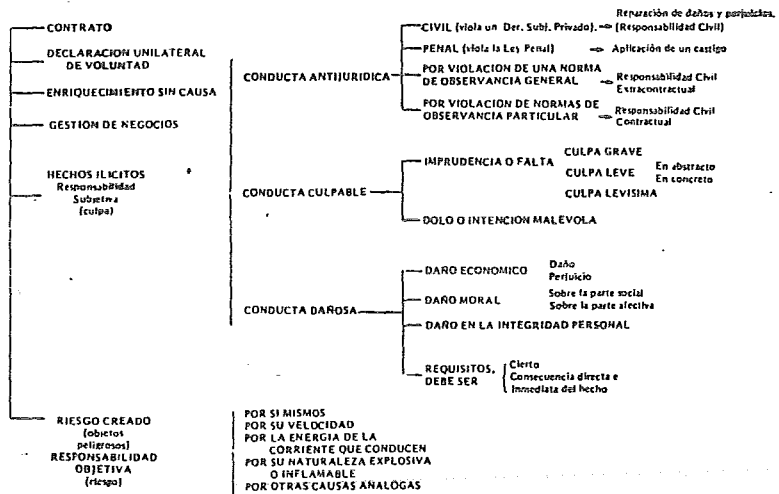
CONTRATO

DECLARACION UNILATERAL DE VOLUNTAD

ENRIQUECIMIENTO SIN CAUSA

GESTION DE NEGOCIOS

HECHOS ILICITOS
Responsabilidad Subjetiva (culpa)

CONDUCTA ANTIJURIDICA

CIVIL (viola un Der. Subj. Privado). Reparación de daños y perjuicios. (Responsabilidad Civil)

PENAL (viola la Ley Penal) Aplicación de un castigo

POR VIOLACION DE UNA NORMA DE OBSERVANCIA GENERAL Responsabilidad Civil Extracontractual

POR VIOLACION DE NORMAS DE OBSERVANCIA PARTICULAR Responsabilidad Civil Contractual

CONDUCTA CULPABLE

IMPRUDENCIA O FALTA
CULPA GRAVE
CULPA LEVE En abstracto En concreto
CULPA LEVISIMA

DOLO O INTENCION MALEVOLA

CONDUCTA DAÑOSA

DAÑO ECONOMICO Daño Perjuicio

DAÑO MORAL Sobre la parte social Sobre la parte afectiva

DAÑO EN LA INTEGRIDAD PERSONAL

REQUISITOS, DEBE SER Cierto Consecuencia directa e inmediata del hecho

RIESGO CREADO (objetos peligrosos)
RESPONSABILIDAD OBJETIVA (riesgo)

POR SI MISMOS
POR SU VELOCIDAD
POR LA ENERGIA DE LA CORRIENTE QUE CONDUCEN
POR SU NATURALEZA EXPLOSIVA O INFLAMABLE
POR OTRAS CAUSAS ANALOGAS